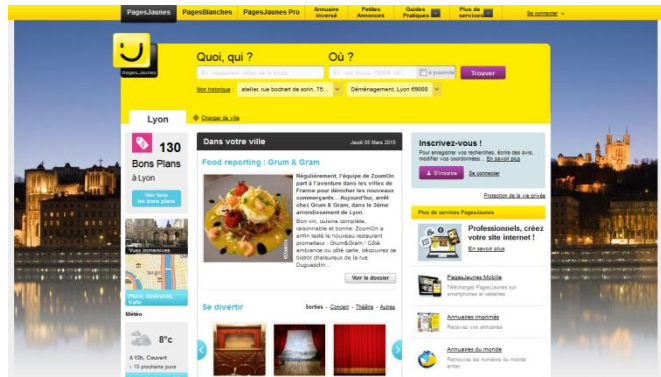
PagesJaunes PagesBlanches PagesJaunes Pro Annuaire inversé Petites Annonces Guides Pratiques Plus de services Se connecter

PagesJaunes

Quoi, qui ?

Où ?

Trouver

Mon historique atelier, rue bochard de sorin, 75... Déménagement, Lyon 69000

Lyon

Changer de ville

130 Bons Plans à Lyon

Voir tous les bons plans

Vues immersives

Plans, itinéraires, trafic

Météo

8°c

À 13h, Couvert

10 prochains jours

Dans votre ville

Jeudi 05 Mars 2015

Food reporting : Grum & Gram

Régulièrement, l'équipe de ZoomOn part à l'aventure dans les villes de France pour dénicher les nouveaux commerçants... Aujourd'hui, arrêt chez Grum & Gram, dans le 3ème arrondissement de Lyon.

Bon vin, cuisine soignée, raisonnable et bonne. ZoomOn a enfin testé le nouveau restaurant prometteur : Grum&Gram ! Côté ambiance ou côté carte, découvrez de folie chaleureux de la rue Duguesclin...

Voir le dossier

Se divertir

Sorties - Concert - Théâtre - Autres

Inscrivez-vous !

Pour enregistrer vos recherches, écrire des avis, modifier vos coordonnées... En savoir plus

S'inscrire

Se connecter

Protection de la vie privée

Plus de services PagesJaunes

Professionnels, créez votre site internet !

En savoir plus

PagesJaunes Mobile

Téléchargez PagesJaunes sur smartphones et tablettes

Annuaires imprimés

Recevez vos annuaires

Annuaires du monde

Retrouvez les numéros du monde entier